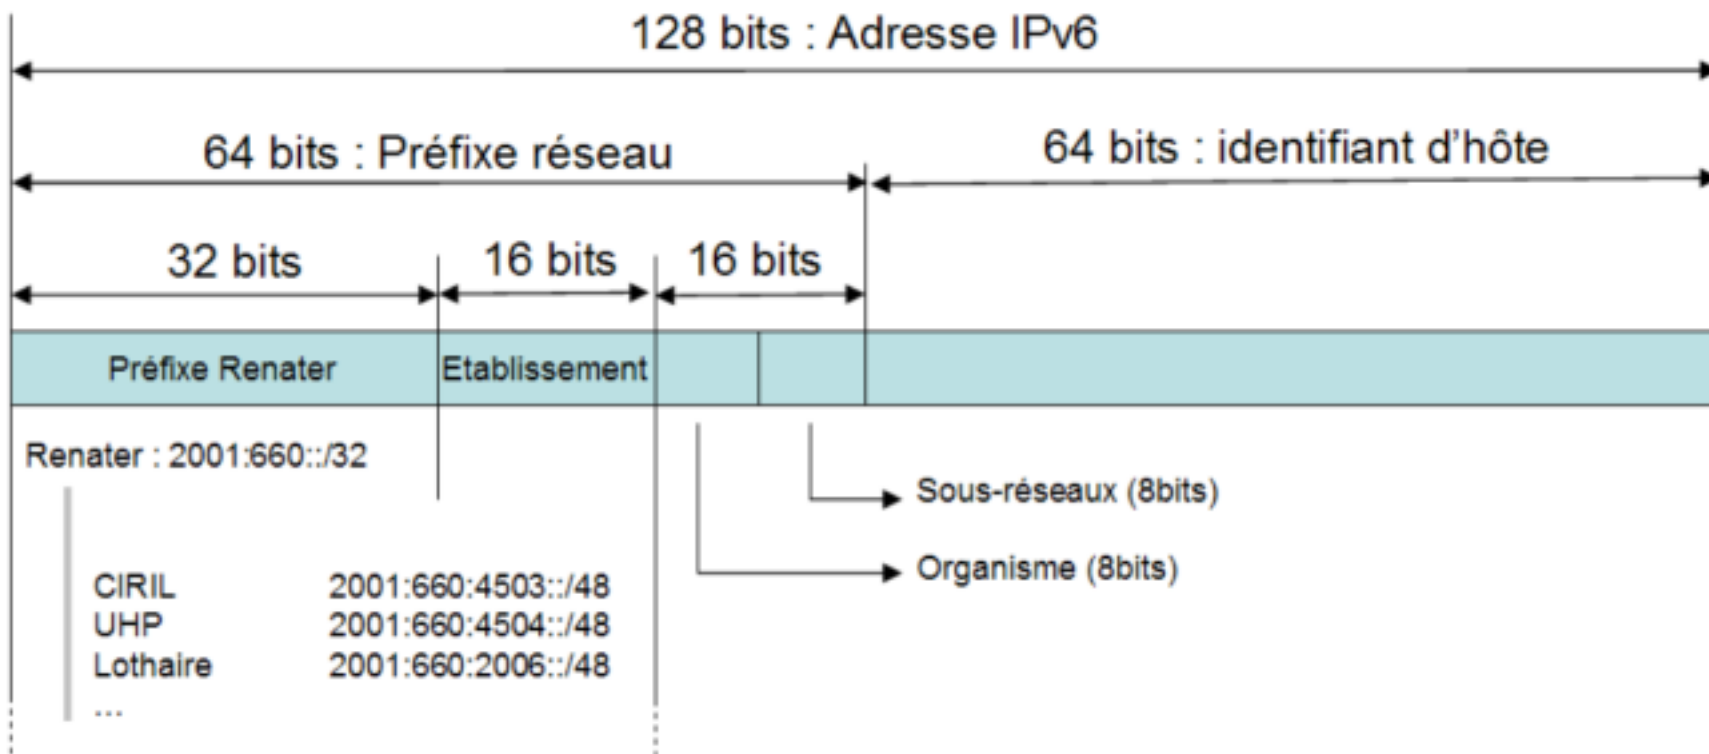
128 bits : Adresse IPv6

64 bits : Préfixe réseau

64 bits : identifiant d'hôte

32 bits

16 bits

16 bits

Préfixe Renater

Etablissement

Renater : 2001:660::/32

Sous-réseaux (8bits)

Organisme (8bits)

CIRIL 2001:660:4503::/48
UHP 2001:660:4504::/48
Lothaire 2001:660:2006::/48
...